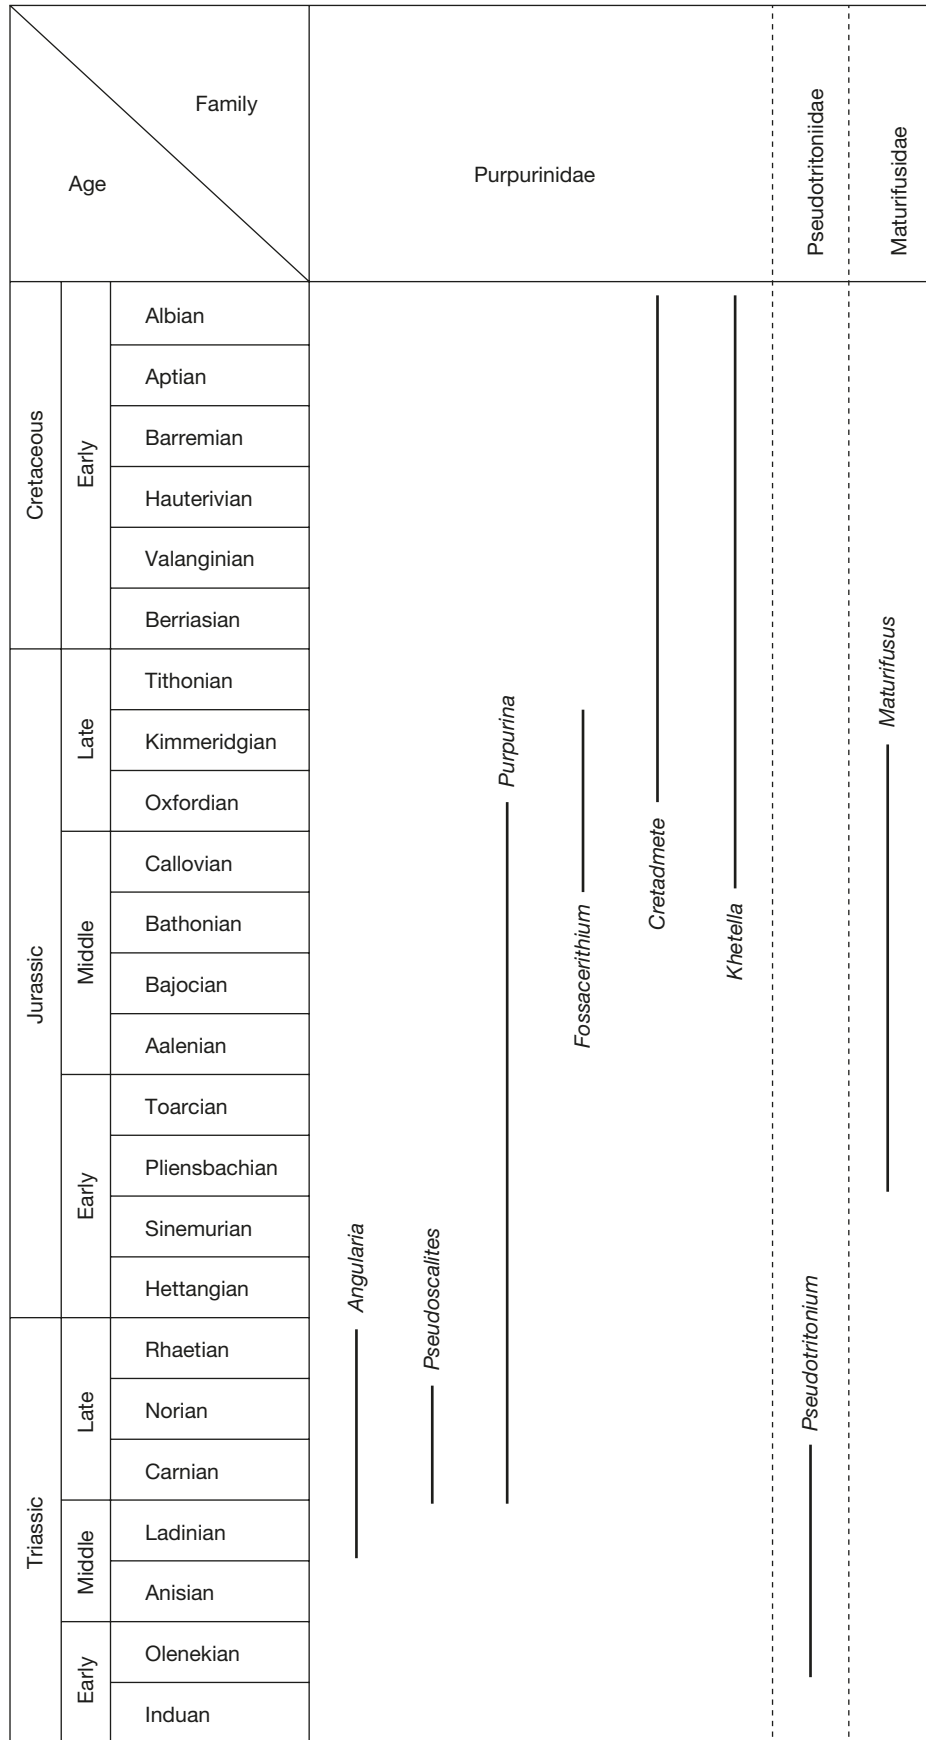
| Age | | Family | Purpurinidae | Pseudotritoniidae | Maturifusidae |
|---|---|---|---|---|---|
| Cretaceous | Early | Albian | | | |
| | | Aptian | | | |
| | | Barremian | | | |
| | | Hauterivian | | | |
| | | Valanginian | | | |
| | | Berriasian | | | |
| Jurassic | Late | Tithonian | | | |
| | | Kimmeridgian | | | |
| | | Oxfordian | | | |
| | Middle | Callovian | | | |
| | | Bathonian | | | |
| | | Bajocian | | | |
| | | Aalenian | | | |
| | Early | Toarcian | | | |
| | | Pliensbachian | | | |
| | | Sinemurian | | | |
| | | Hettangian | | | |
| Triassic | Late | Rhaetian | | | |
| | | Norian | | | |
| | | Carnian | | | |
| | Middle | Ladinian | | | |
| | | Anisian | | | |
| | Early | Olenekian | | | |
| | | Induan | | | |

Angularia
Pseudoscalites
Purpurina
Fossacerithium
Cretadmete
Khetella
Pseudotritonium
Maturifusus